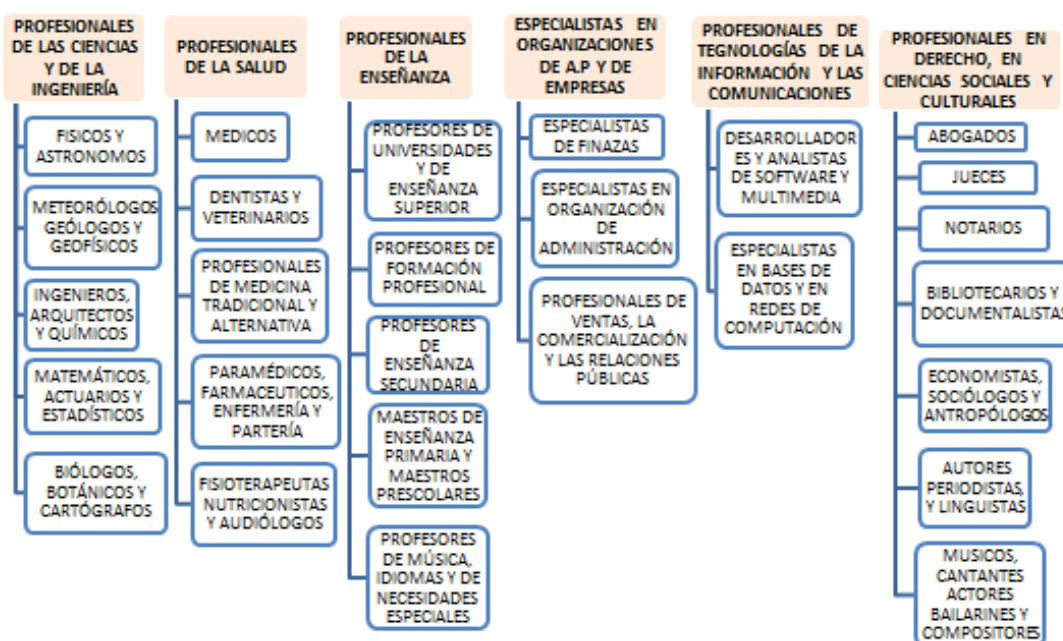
PROFESIONALES DE LAS CIENCIAS Y DE LA INGENIERÍA

FISICOS Y ASTRONOMOS

METEORÓLOGOS GEÓLOGOS Y GEOFÍSICOS

INGENIEROS, ARQUITECTOS Y QUÍMICOS

MATEMÁTICOS, ACTUARIOS Y ESTADÍSTICOS

BIÓLOGOS, BOTÁNICOS Y CARTÓGRAFOS

PROFESIONALES DE LA SALUD

MEDICOS

DENTISTAS Y VETERINARIOS

PROFESIONALES DE MEDICINA TRADICIONAL Y ALTERNATIVA

PARAMÉDICOS, FARMACEUTICOS, ENFERMERÍA Y PARTERÍA

FISIOTERAPEUTAS NUTRICIONISTAS Y AUDIÓLOGOS

PROFESIONALES DE LA ENSEÑANZA

PROFESORES DE UNIVERSIDADES Y DE ENSEÑANZA SUPERIOR

PROFESORES DE FORMACIÓN PROFESIONAL

PROFESORES DE ENSEÑANZA SECUNDARIA

MAESTROS DE ENSEÑANZA PRIMARIA Y MAESTROS PRESCOLARES

PROFESORES DE MÚSICA, IDIOMAS Y DE NECESIDADES ESPECIALES

ESPECIALISTAS EN ORGANIZACIONES DE A.P Y DE EMPRESAS

ESPECIALISTAS DE FINAZAS

ESPECIALISTAS EN ORGANIZACIÓN DE ADMINISTRACIÓN

PROFESIONALES DE VENTAS, LA COMERCIALIZACIÓN Y LAS RELACIONES PÚBLICAS

PROFESIONALES DE TEGNOLOGÍAS DE LA INFORMACIÓN Y LAS COMUNICACIONES

DESARROLLADORES Y ANALISTAS DE SOFTWARE Y MULTIMEDIA

ESPECIALISTAS EN BASES DE DATOS Y EN REDES DE COMPUTACIÓN

PROFESIONALES EN DERECHO, EN CIENCIAS SOCIALES Y CULTURALES

ABOGADOS

JUECES

NOTARIOS

BIBLIOTECARIOS Y DOCUMENTALISTAS

ECONOMISTAS, SOCIÓLOGOS Y ANTROPÓLOGOS

AUTORES PERIODISTAS, Y LINGUISTAS

MUSICOS, CANTANTES ACTORES BAILARINES Y COMPOSITORES